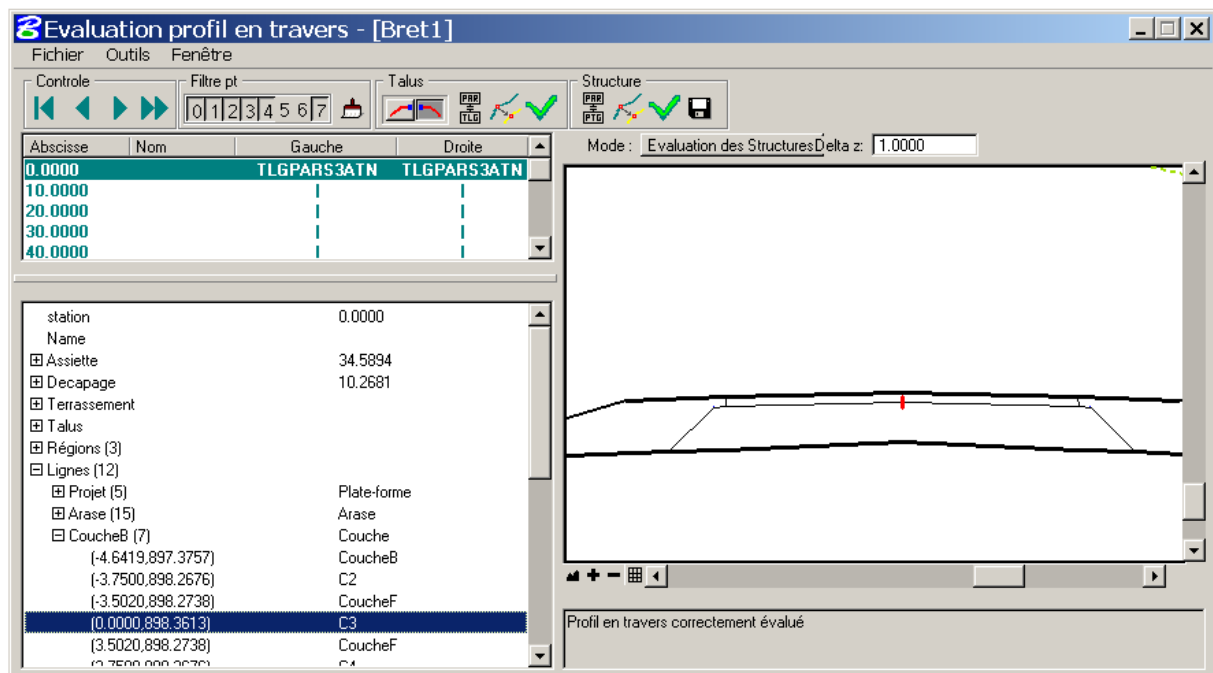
Evaluation profil en travers - [Bret1]

Fichier Outils Fenêtre

Controle

Filtre pt

0 1 2 3 4 5 6 7

Talus

Structure

| Abscisse | Nom | Gauche | Droite |
|---|---|---|---|
| 0.0000 | | TLGPARS3ATN | TLGPARS3ATN |
| 10.0000 | | \| | \| |
| 20.0000 | | \| | \| |
| 30.0000 | | \| | \| |
| 40.0000 | | \| | \| |

Mode : Evaluation des Structures Delta z: 1.0000

station 0.0000
Name
⊞ Assiette 34.5894
⊞ Decapage 10.2681
⊞ Terrassement
⊞ Talus
⊞ Régions (3)
⊟ Lignes (12)
⊞ Projet (5) Plate-forme
⊞ Arase (15) Arase
⊟ CoucheB (7) Couche
(-4.6419,897.3757) CoucheB
(-3.7500,898.2676) C2
(-3.5020,898.2738) CoucheF
(0.0000,898.3613) C3
(3.5020,898.2738) CoucheF
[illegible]

Profil en travers correctement évalué